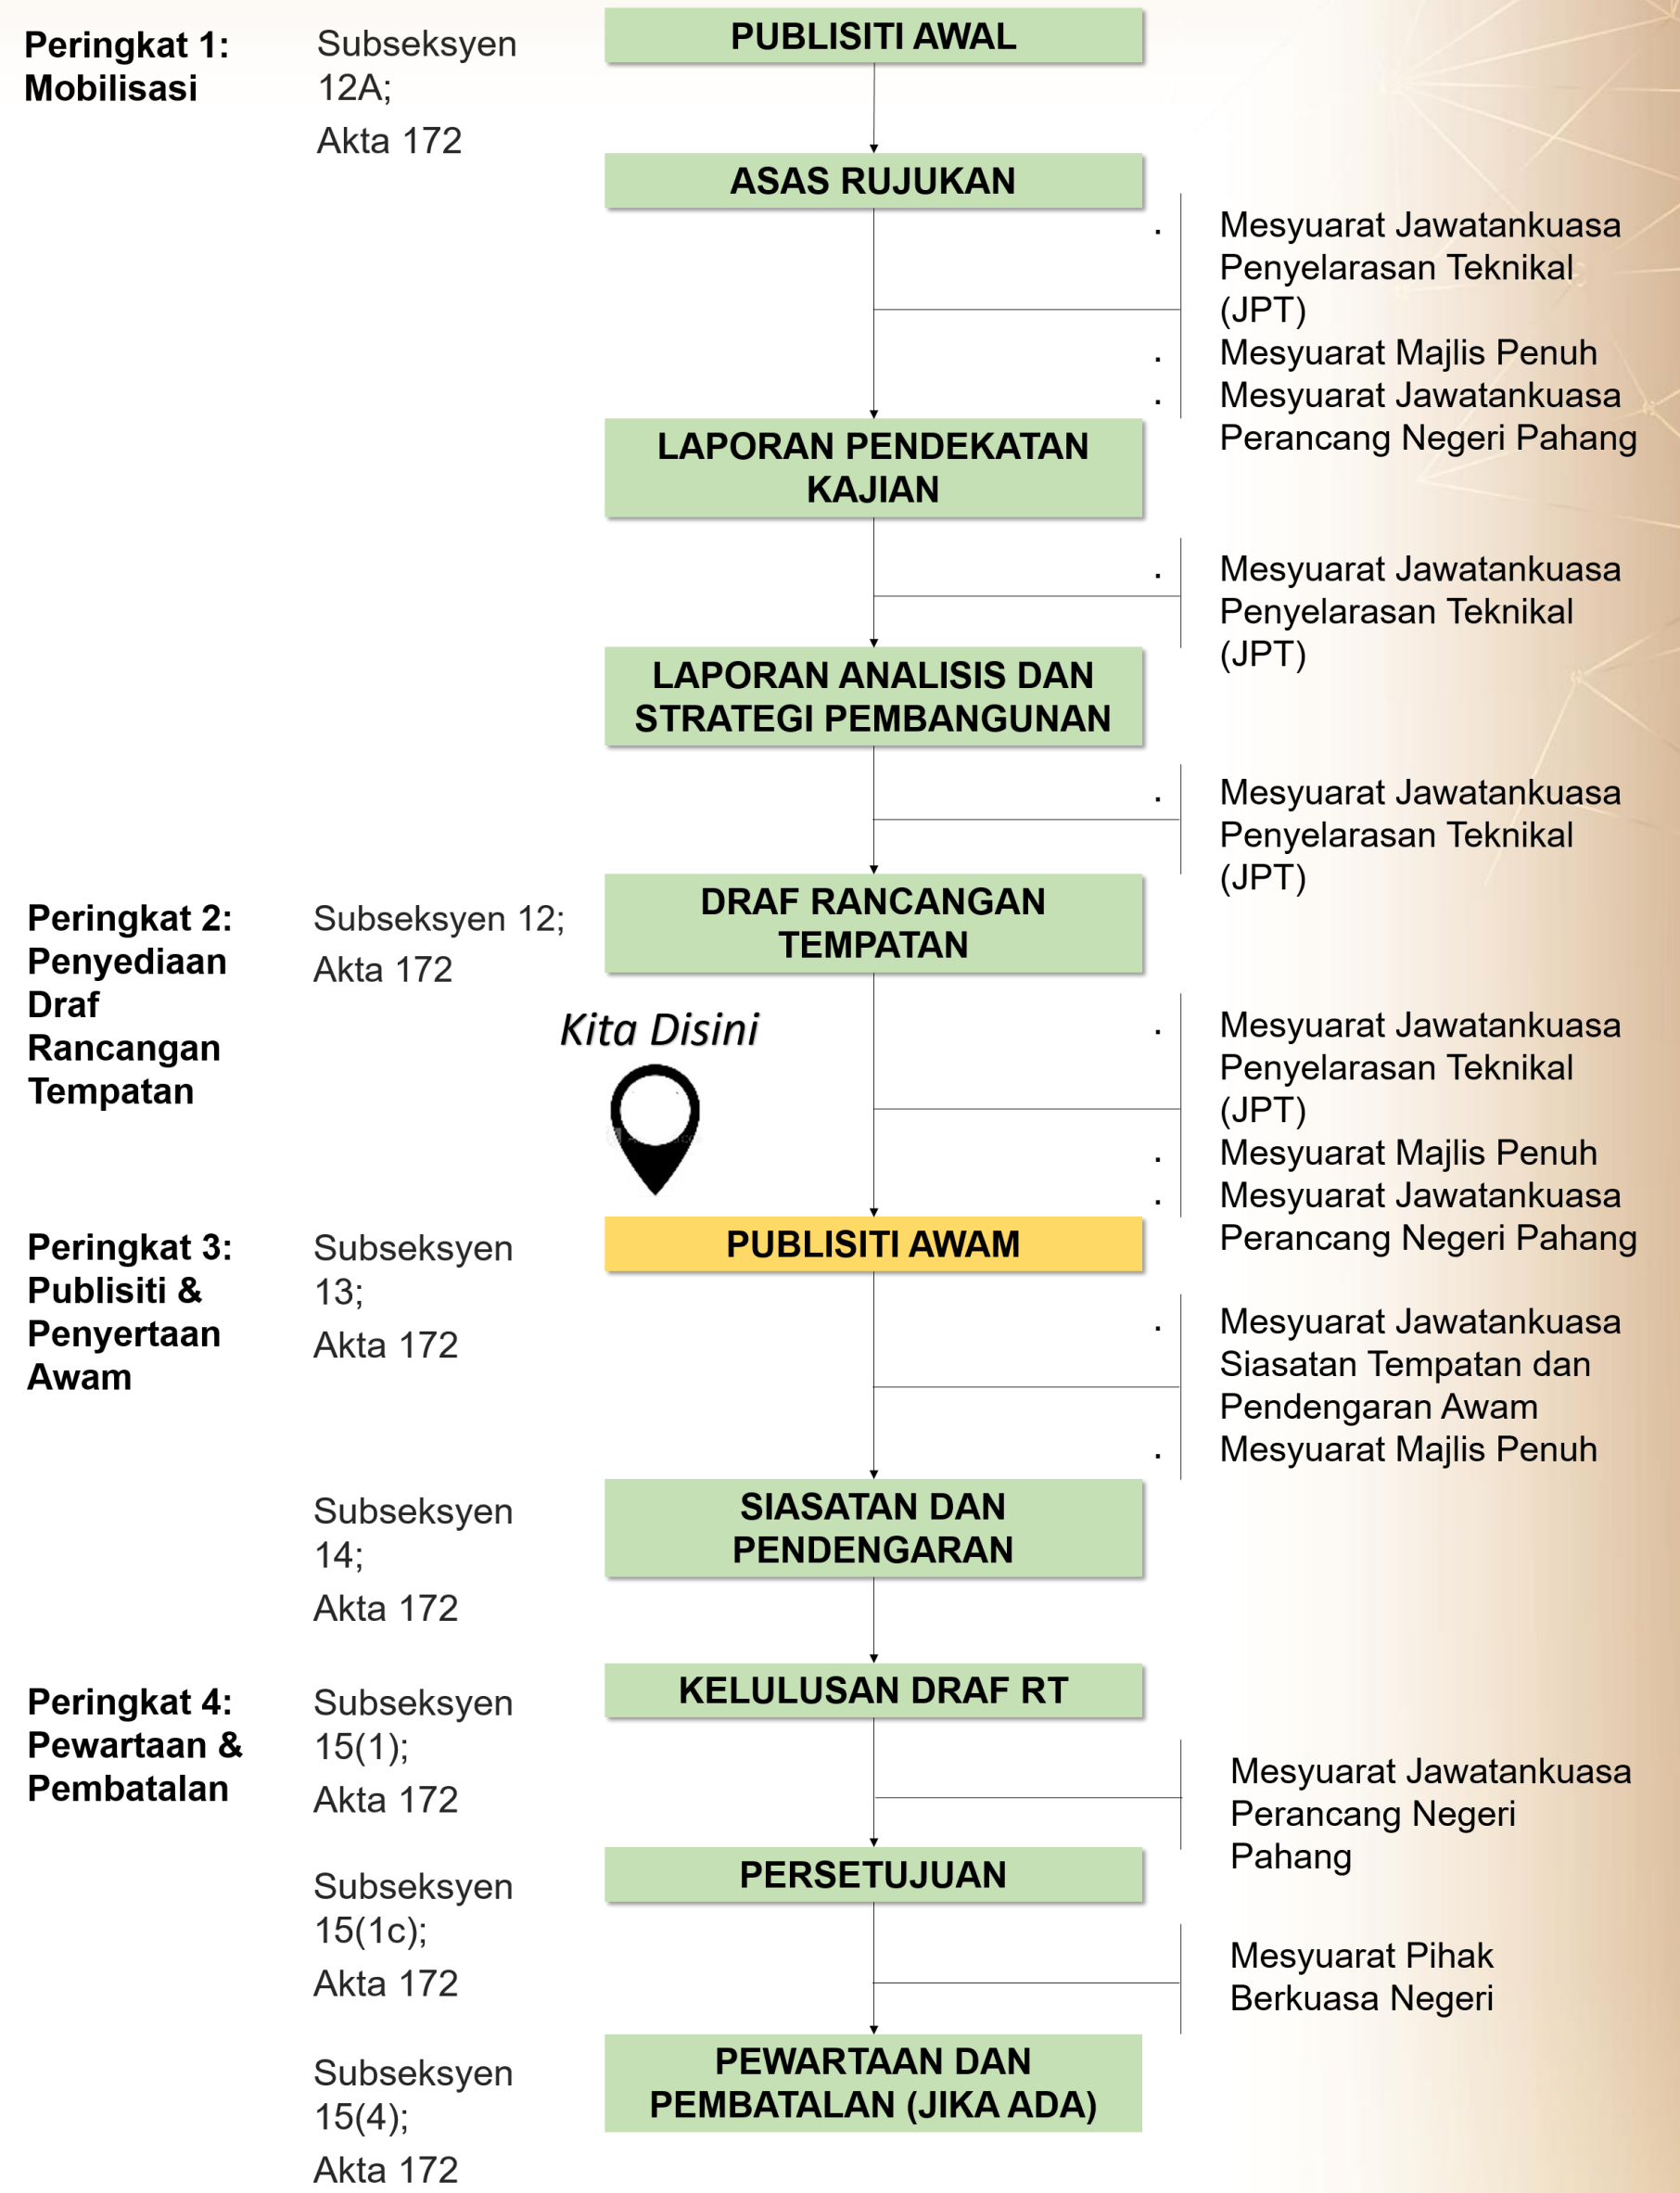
Peringkat 1: Mobilisasi

Subseksyen 12A;
Akta 172

PUBLISITI AWAL

ASAS RUJUKAN

- Mesyuarat Jawatankuasa Penyelarasan Teknikal (JPT)
- Mesyuarat Majlis Penuh
- Mesyuarat Jawatankuasa Perancang Negeri Pahang

LAPORAN PENDEKATAN KAJIAN

- Mesyuarat Jawatankuasa Penyelarasan Teknikal (JPT)

LAPORAN ANALISIS DAN STRATEGI PEMBANGUNAN

- Mesyuarat Jawatankuasa Penyelarasan Teknikal (JPT)

Peringkat 2: Penyediaan Draf Rancangan Tempatan

Subseksyen 12;
Akta 172

DRAF RANCANGAN TEMPATAN

Kita Disini

- Mesyuarat Jawatankuasa Penyelarasan Teknikal (JPT)
- Mesyuarat Majlis Penuh
- Mesyuarat Jawatankuasa Perancang Negeri Pahang

Peringkat 3: Publisiti & Penyertaan Awam

Subseksyen 13;
Akta 172

PUBLISITI AWAM

- Mesyuarat Jawatankuasa Siasatan Tempatan dan Pendengaran Awam
- Mesyuarat Majlis Penuh

Subseksyen 14;
Akta 172

SIASATAN DAN PENDENGARAN

Peringkat 4: Pewartaan & Pembatalan

Subseksyen 15(1);
Akta 172

KELULUSAN DRAF RT

Mesyuarat Jawatankuasa Perancang Negeri Pahang

Subseksyen 15(1c);
Akta 172

PERSETUJUAN

Mesyuarat Pihak Berkuasa Negeri

Subseksyen 15(4);
Akta 172

PEWARTAAN DAN PEMBATALAN (JIKA ADA)